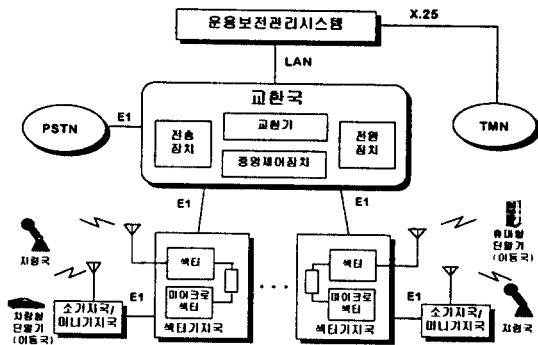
운용보전관리시스템

X.25

LAN

교환국

PSTN

E1

전송 장치

교환기

중앙제어장치

전원 장치

TMN

E1

E1

차량국

섹터

마이크로 섹터

섹터기지국

섹터

마이크로 섹터

섹터기지국

휴대용 단말기 (이동국)

차량용 단말기 (이동국)

E1

소기지국/ 미니기지국

E1

소기지국/ 미니기지국

차량국